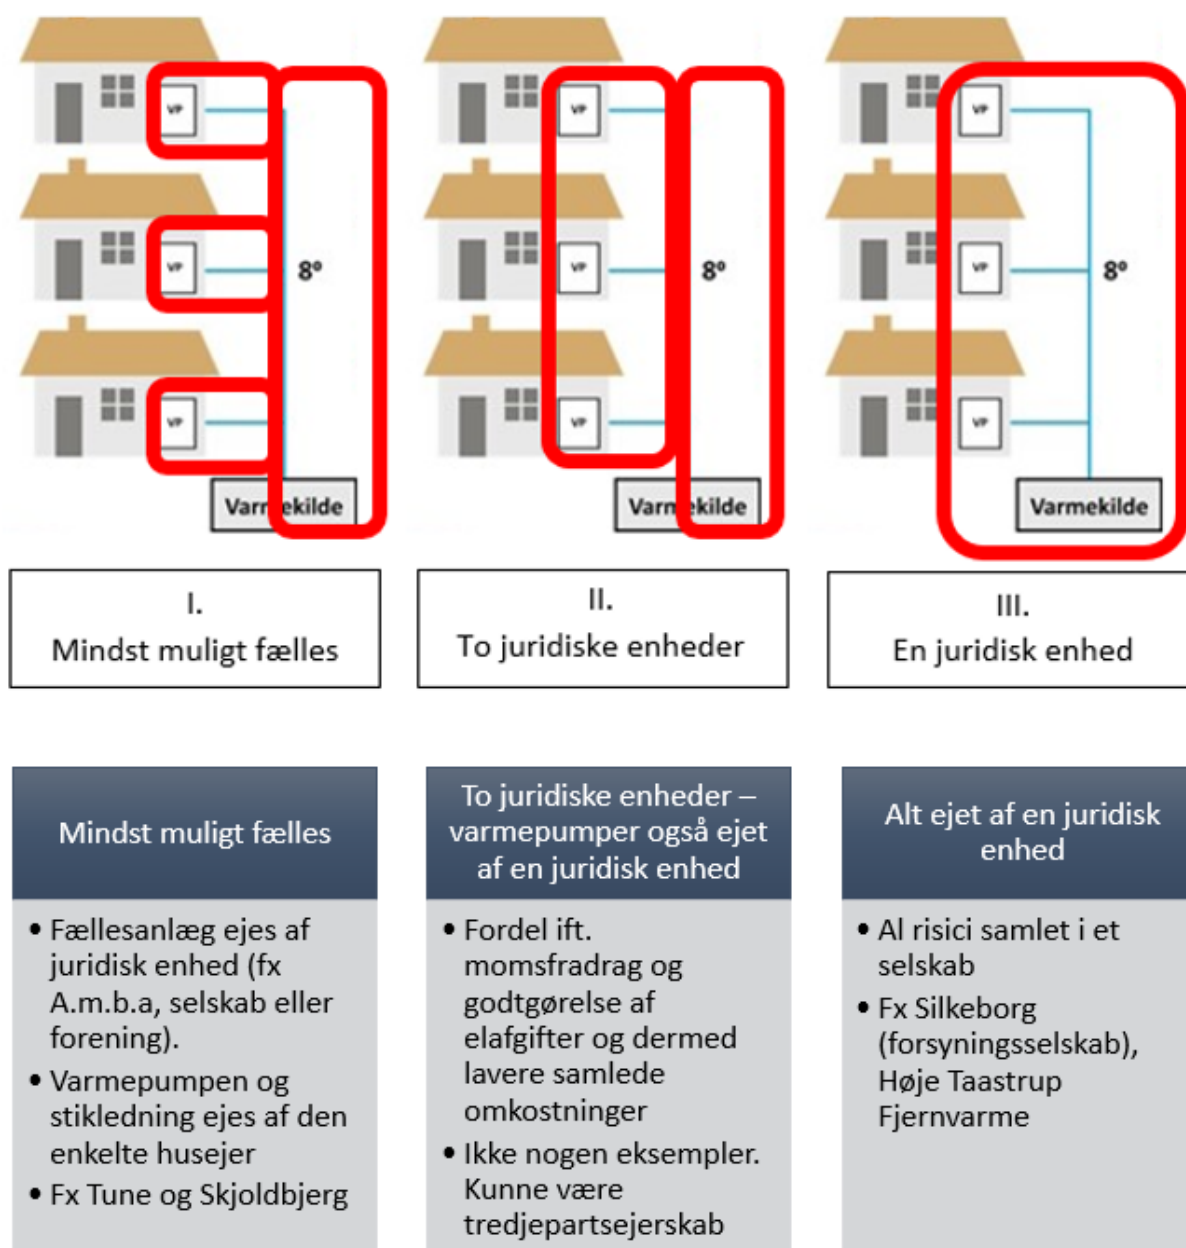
VP

VP

VP

8º

Varmekilde

VP

VP

VP

8º

Varmekilde

VP

VP

VP

8º

Varmekilde

I.
Mindst muligt fælles

II.
To juridiske enheder

III.
En juridisk enhed

Mindst muligt fælles

- Fællesanlæg ejes af juridisk enhed (fx A.m.b.a, selskab eller forening).
- Varmepumpen og stikledning ejes af den enkelte husejer
- Fx Tune og Skjoldbjerg

To juridiske enheder – varmepumper også ejet af en juridisk enhed

- Fordel ift. momsfradrag og godtgørelse af elafgifter og dermed lavere samlede omkostninger
- Ikke nogen eksempler. Kunne være tredjepartsejerskab

Alt ejet af en juridisk enhed

- Al risici samlet i et selskab
- Fx Silkeborg (forsyningsselskab), Høje Taastrup Fjernvarme